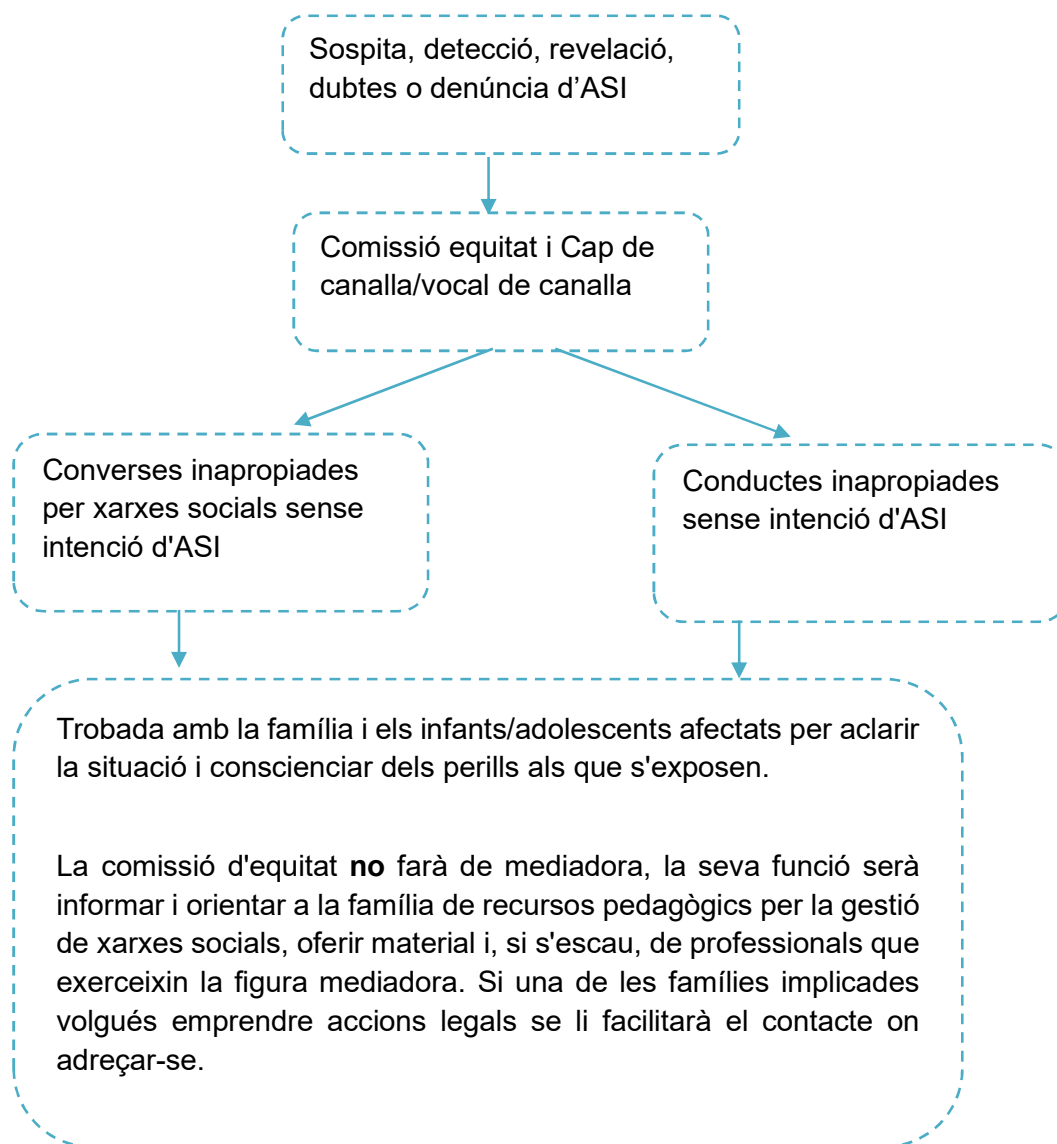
Sospita, detecció, revelació, dubtes o denúncia d’ASI

Comissió equitat i Cap de canalla/vocal de canalla

Converses inapropiades per xarxes socials sense intenció d'ASI

Conductes inapropiades sense intenció d'ASI

Trobada amb la família i els infants/adolescents afectats per aclarir la situació i conscienciar dels perills als que s'exposen.

La comissió d'equitat **no** farà de mediadora, la seva funció serà informar i orientar a la família de recursos pedagògics per la gestió de xarxes socials, oferir material i, si s'escau, de professionals que exerceixin la figura mediadora. Si una de les famílies implicades volgués emprendre accions legals se li facilitarà el contacte on adreçar-se.